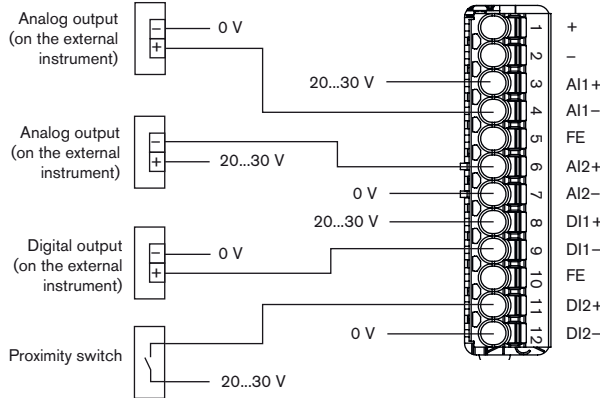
Analog output (on the external instrument)

–
+
0 V

Analog output (on the external instrument)

–
+
20...30 V

Digital output (on the external instrument)

–
+
0 V

Proximity switch

20...30 V

20...30 V
0 V
20...30 V
0 V

1 +
2 –
3 AI1+
4 AI1–
5 FE
6 AI2+
7 AI2–
8 DI1+
9 DI1–
10 FE
11 DI2+
12 DI2–